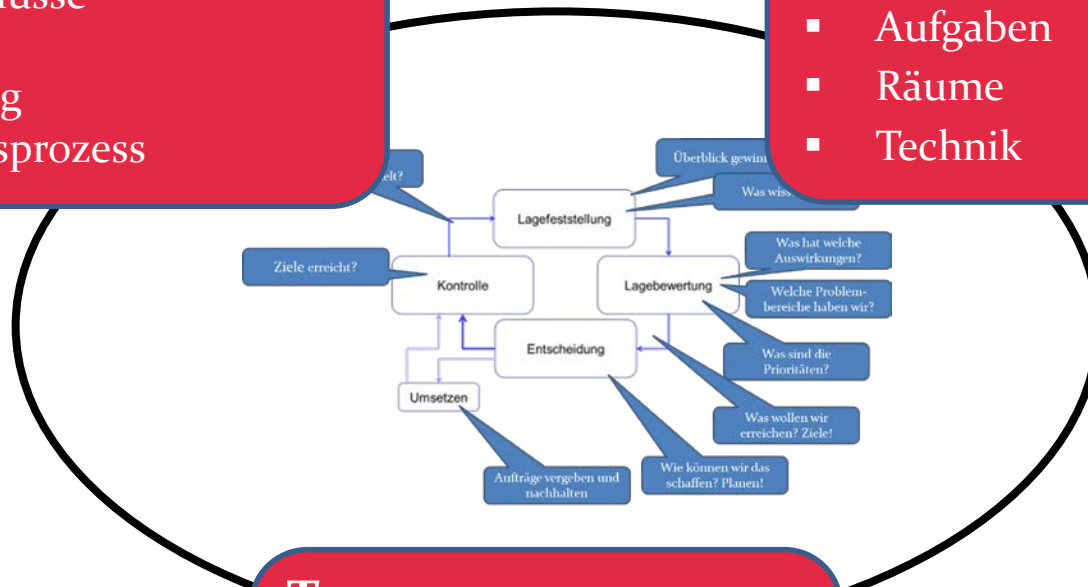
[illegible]üsse

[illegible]g
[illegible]sprozess

Aufgaben
Räume
Technik

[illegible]elt?

Überblick gewin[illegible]

Was wiss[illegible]

Lagefeststellung

Was hat welche Auswirkungen?

Ziele erreicht?

Kontrolle

Lagebewertung

Welche Problembereiche haben wir?

Entscheidung

Was sind die Prioritäten?

Umsetzen

Was wollen wir erreichen? Ziele!

Wie können wir das schaffen? Planen!

Aufträge vergeben und nachhalten

T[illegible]